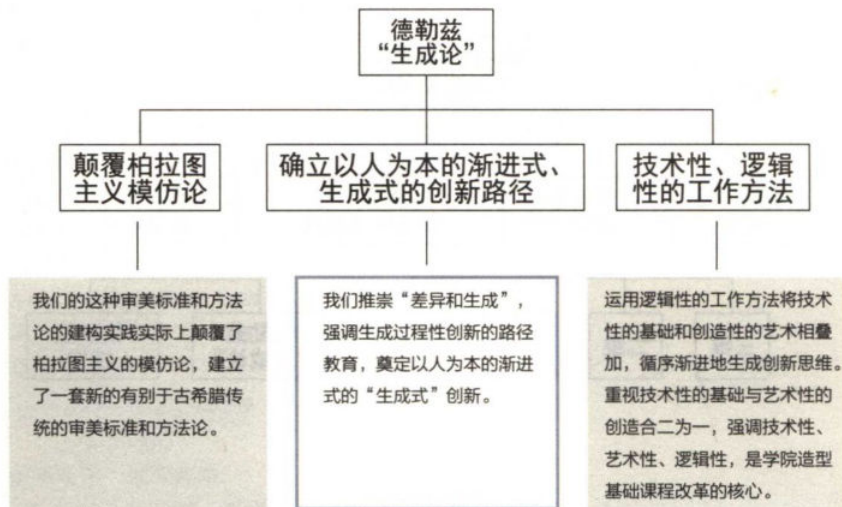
德勒兹
“生成论”

颠覆柏拉图主义模仿论

我们的这种审美标准和方法论的建构实践实际上颠覆了柏拉图主义的模仿论，建立了一套新的有别于古希腊传统的审美标准和方法论。

确立以人为本的渐进式、生成式的创新路径

我们推崇“差异和生成”，强调生成过程性创新的路径教育，奠定以人为本的渐进式的“生成式”创新。

技术性、逻辑性的工作方法

运用逻辑性的工作方法将技术性的基础和创造性的艺术相叠加，循序渐进地生成创新思维。重视技术性的基础与艺术性的创造合二为一，强调技术性、艺术性、逻辑性，是学院造型基础课程改革的核心。